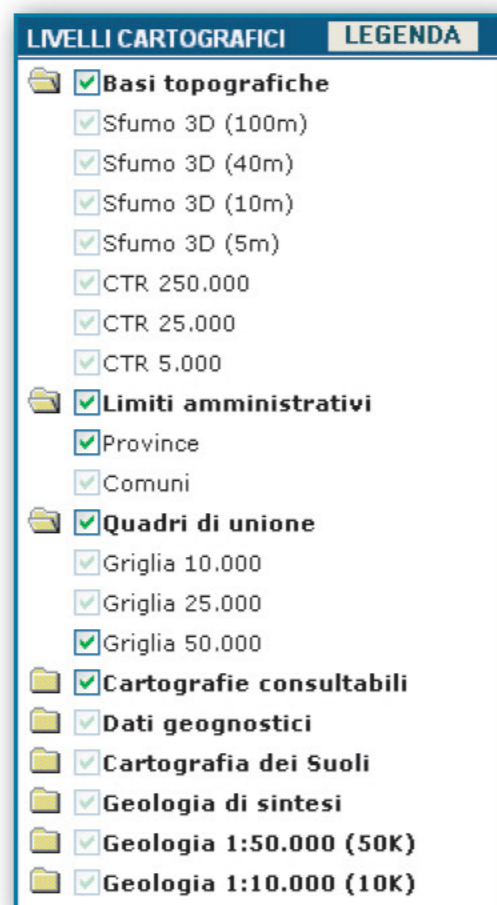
LIVELLI CARTOGRAFICI LEGENDA

Basi topografiche
Sfumo 3D (100m)
Sfumo 3D (40m)
Sfumo 3D (10m)
Sfumo 3D (5m)
CTR 250.000
CTR 25.000
CTR 5.000

Limiti amministrativi
Province
Comuni

Quadri di unione
Griglia 10.000
Griglia 25.000
Griglia 50.000

Cartografie consultabili
Dati geognostici
Cartografia dei Suoli
Geologia di sintesi
Geologia 1:50.000 (50K)
Geologia 1:10.000 (10K)